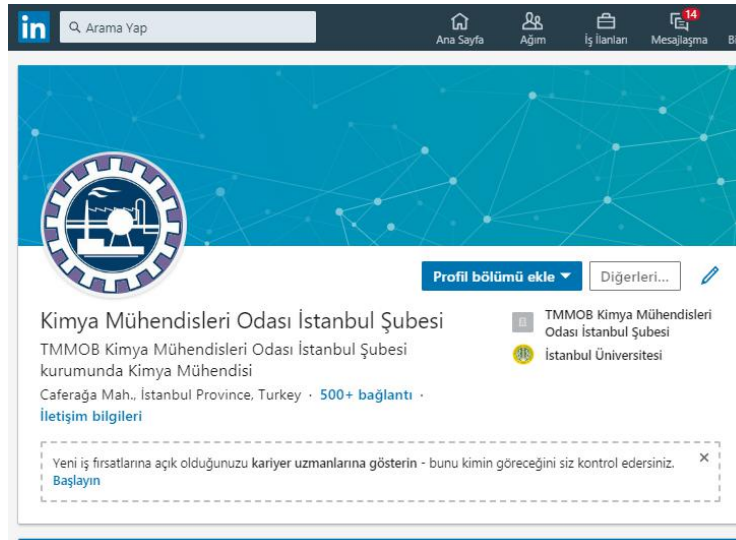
in
Arama Yap
Ana Sayfa
Ağım
İş İlanları
14
Mesajlaşma
Bi

Profil bölümü ekle
Diğerleri...

Kimya Mühendisleri Odası İstanbul Şubesi

TMMOB Kimya Mühendisleri Odası İstanbul Şubesi kurumunda Kimya Mühendisi

Caferağa Mah., İstanbul Province, Turkey · 500+ bağlantı · İletişim bilgileri

TMMOB Kimya Mühendisleri Odası İstanbul Şubesi

İstanbul Üniversitesi

Yeni iş fırsatlarına açık olduğunuzu kariyer uzmanlarına gösterin - bunu kimin göreceğini siz kontrol edersiniz. Başlayın

×